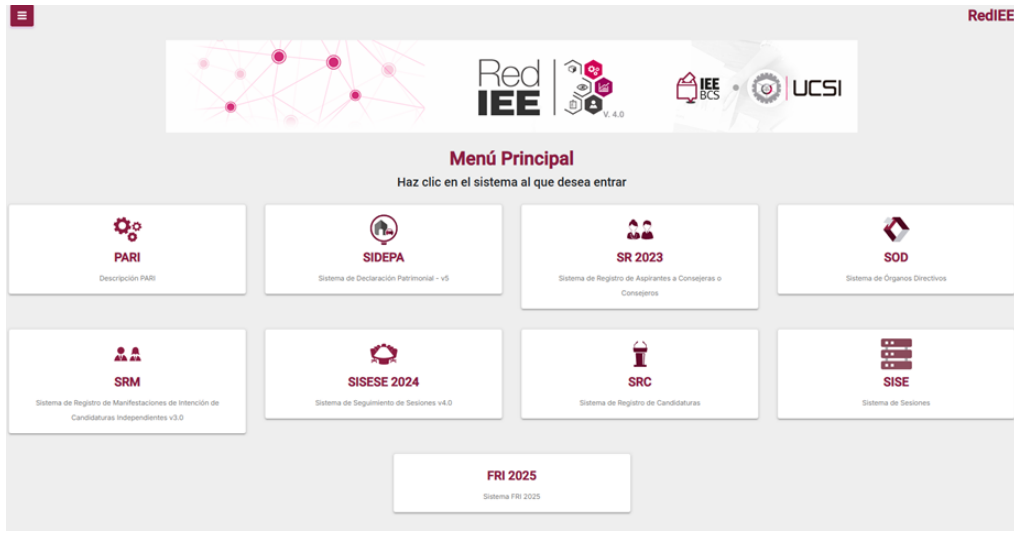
RedIEE

Red IEE V. 4.0

IEE BCS

UCSI

Menú Principal

Haz clic en el sistema al que desea entrar

PARI
Descripción PARI

SIDEPA
Sistema de Declaración Patrimonial - v5

SR 2023
Sistema de Registro de Aspirantes a Consejeras o Consejeros

SOD
Sistema de Órganos Directivos

SRM
Sistema de Registro de Manifestaciones de Intención de Candidaturas Independientes v3.0

SISESE 2024
Sistema de Seguimiento de Sesiones v4.0

SRC
Sistema de Registro de Candidaturas

SISE
Sistema de Sesiones

FRI 2025
Sistema FRI 2025